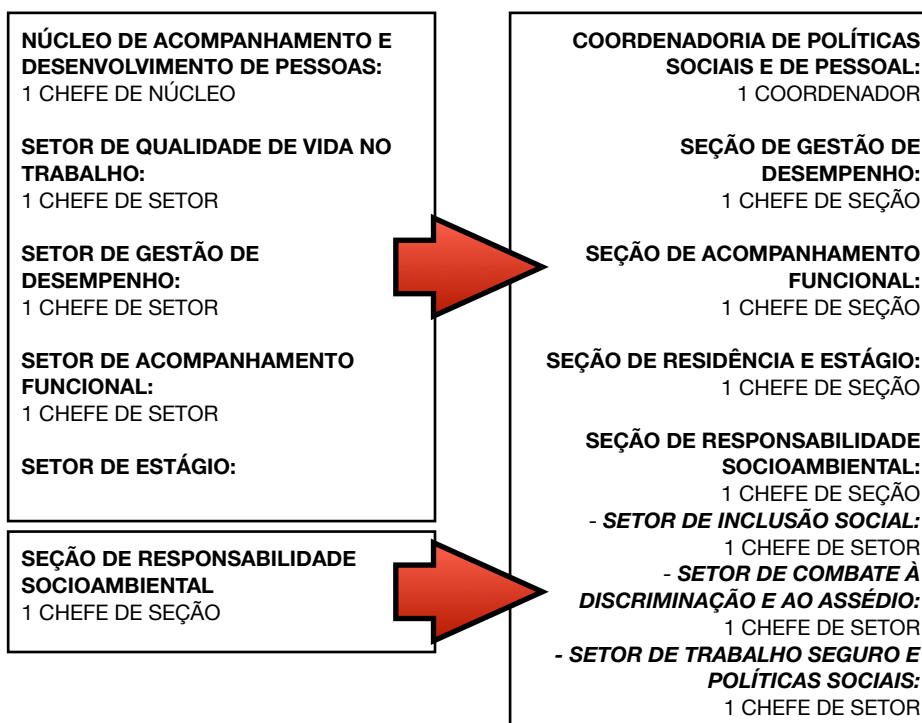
**NÚCLEO DE ACOMPANHAMENTO E DESENVOLVIMENTO DE PESSOAS:**
1 CHEFE DE NÚCLEO

**SETOR DE QUALIDADE DE VIDA NO TRABALHO:**
1 CHEFE DE SETOR

**SETOR DE GESTÃO DE DESEMPENHO:**
1 CHEFE DE SETOR

**SETOR DE ACOMPANHAMENTO FUNCIONAL:**
1 CHEFE DE SETOR

**SETOR DE ESTÁGIO:**

**SEÇÃO DE RESPONSABILIDADE SOCIOAMBIENTAL**
1 CHEFE DE SEÇÃO

**COORDENADORIA DE POLÍTICAS SOCIAIS E DE PESSOAL:**
1 COORDENADOR

**SEÇÃO DE GESTÃO DE DESEMPENHO:**
1 CHEFE DE SEÇÃO

**SEÇÃO DE ACOMPANHAMENTO FUNCIONAL:**
1 CHEFE DE SEÇÃO

**SEÇÃO DE RESIDÊNCIA E ESTÁGIO:**
1 CHEFE DE SEÇÃO

**SEÇÃO DE RESPONSABILIDADE SOCIOAMBIENTAL:**
1 CHEFE DE SEÇÃO
- ***SETOR DE INCLUSÃO SOCIAL:***
1 CHEFE DE SETOR
- ***SETOR DE COMBATE À DISCRIMINAÇÃO E AO ASSÉDIO:***
1 CHEFE DE SETOR
***- SETOR DE TRABALHO SEGURO E POLÍTICAS SOCIAIS:***
1 CHEFE DE SETOR